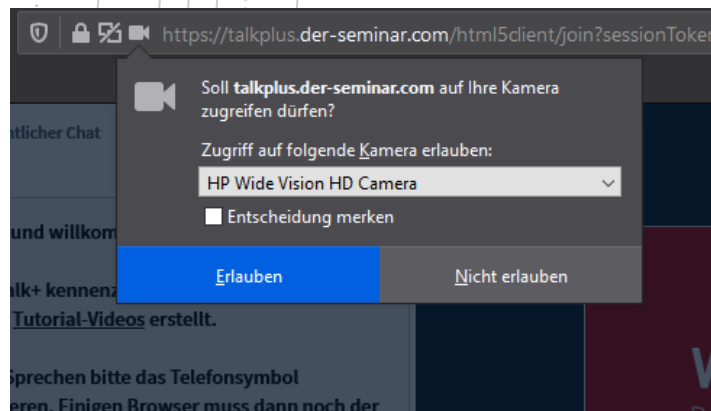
https://talkplus.der-seminar.com/html5client/join?sessionToker

Soll talkplus.der-seminar.com auf Ihre Kamera zugreifen dürfen?

Zugriff auf folgende Kamera erlauben:

HP Wide Vision HD Camera

Entscheidung merken

Erlauben

Nicht erlauben

ntlicher Chat

und willkom

alk+ kennenz

Tutorial-Videos erstellt.

Sprechen bitte das Telefonsymbol

eren. Einigen Browser muss dann noch der